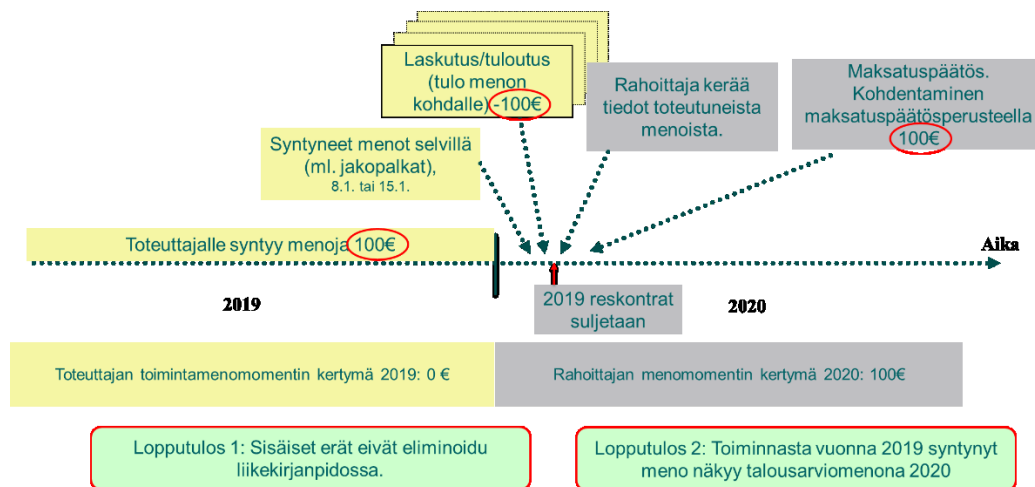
Laskutus/tuloutus (tulo menon kohdalle) -100€

Rahoittaja kerää tiedot toteutuneista menoista.

Maksatuspäätös. Kohdentaminen maksatuspäätösperusteella 100€

Syntyneet menot selvillä (ml. jakopalkat), 8.1. tai 15.1.

Toteuttajalle syntyy menoja 100€

Aika

2019

2019 reskontrat suljetaan

2020

Toteuttajan toimintamenomomentin kertymä 2019: 0 €

Rahoittajan menomomentin kertymä 2020: 100€

Lopputulos 1: Sisäiset erät eivät eliminoidu liikekirjanpidossa.

Lopputulos 2: Toiminnasta vuonna 2019 syntynyt meno näkyy talousarviomenona 2020